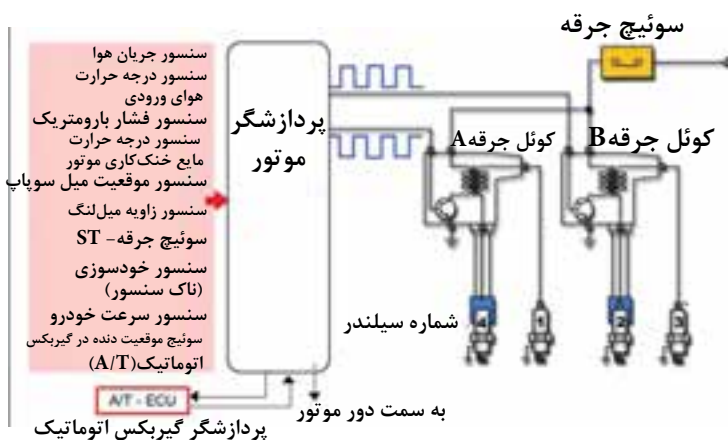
سنسور جریان هوا
سنسور درجه حرارت هوای ورودی
سنسور فشار بارومتریک
سنسور درجه حرارت مایع خنک‌کاری موتور
سنسور موقعیت میل سوپاپ
سنسور زاویه میل‌لنگ
سوئیچ جرقه- ST
سنسور خودسوزی (ناک سنسور)
سنسور سرعت خودرو
سوئیچ موقعیت دنده در گیربکس اتوماتیک(A/T)

پردازشگر موتور

سوئیچ جرقه

کوئل جرقهA

کوئل جرقهB

شماره سیلندر

A/T - ECU

به سمت دور موتور

پردازشگر گیربکس اتوماتیک